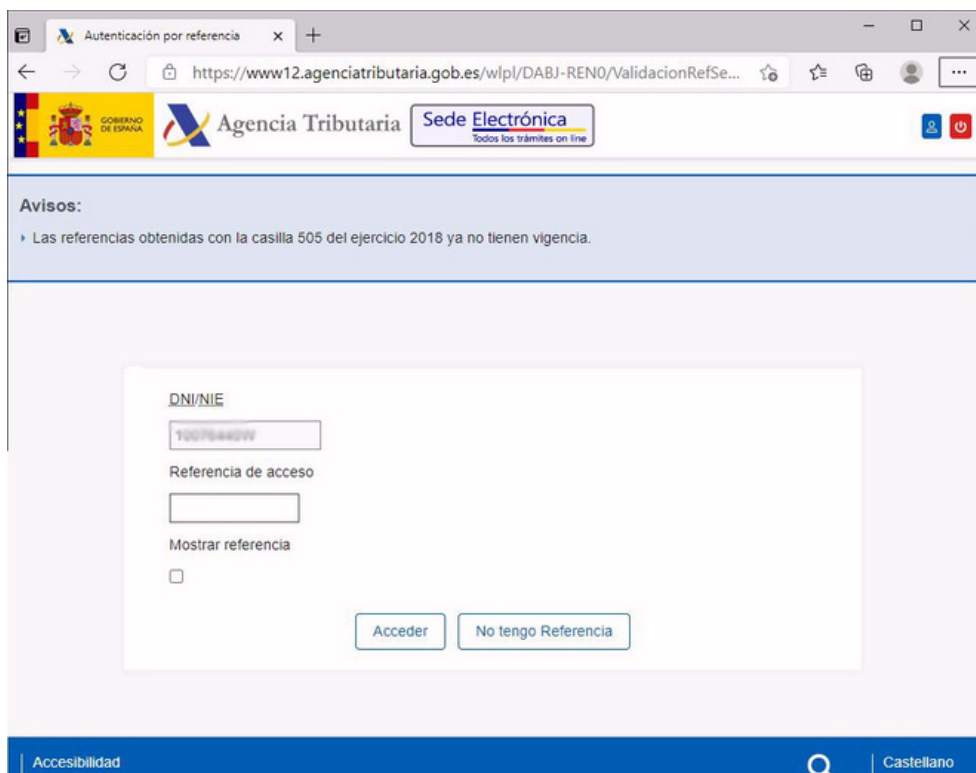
Autenticación por referencia

https://www12.agenciatributaria.gob.es/wlpl/DABJ-REN0/ValidacionRefSe...

GOBIERNO DE ESPAÑA

Agencia Tributaria

Sede Electrónica
Todos los trámites on line

Avisos:

Las referencias obtenidas con la casilla 505 del ejercicio 2018 ya no tienen vigencia.

DNI/NIE

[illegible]

Referencia de acceso

Mostrar referencia

Acceder

No tengo Referencia

Accesibilidad

Castellano